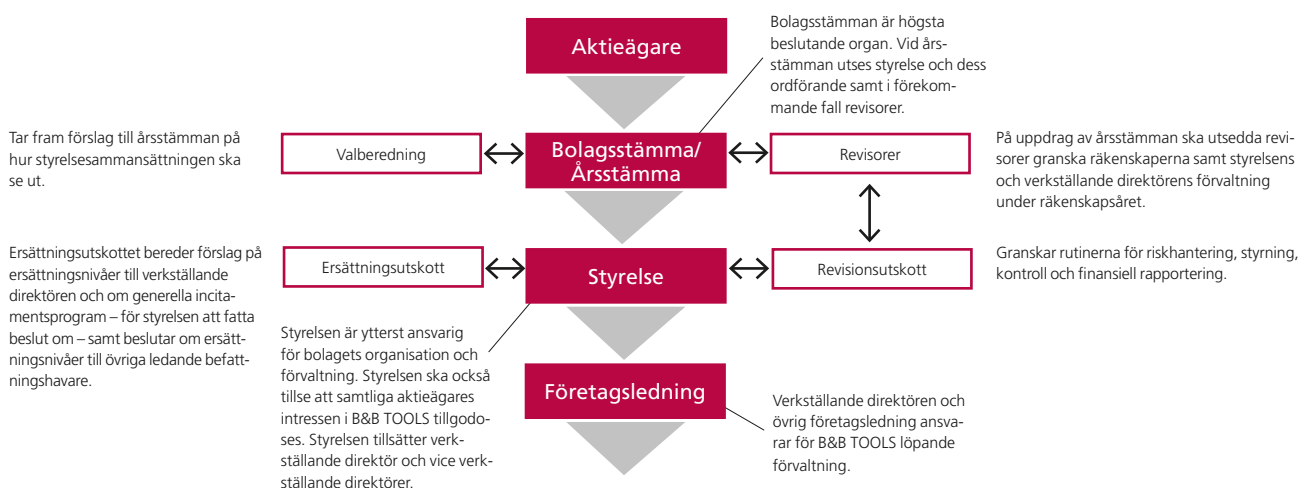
Aktieägare

Bolagsstämman är högsta beslutande organ. Vid årsstämman utses styrelse och dess ordförande samt i förekommande fall revisorer.

Tar fram förslag till årsstämman på hur styrelsesammansättningen ska se ut.

Valberedning

Bolagsstämma/ Årsstämma

Revisorer

På uppdrag av årsstämman ska utsedda revisorer granska räkenskaperna samt styrelsens och verkställande direktörens förvaltning under räkenskapsåret.

Ersättningsutskottet bereder förslag på ersättningsnivåer till verkställande direktören och om generella incitamentsprogram – för styrelsen att fatta beslut om – samt beslutar om ersättningsnivåer till övriga ledande befattningshavare.

Ersättningsutskott

Styrelse

Revisionsutskott

Granskar rutinerna för riskhantering, styrning, kontroll och finansiell rapportering.

Styrelsen är ytterst ansvarig för bolagets organisation och förvaltning. Styrelsen ska också tillse att samtliga aktieägares intressen i B&B TOOLS tillgodoses. Styrelsen tillsätter verkställande direktör och vice verkställande direktörer.

Företagsledning

Verkställande direktören och övrig företagsledning ansvarar för B&B TOOLS löpande förvaltning.